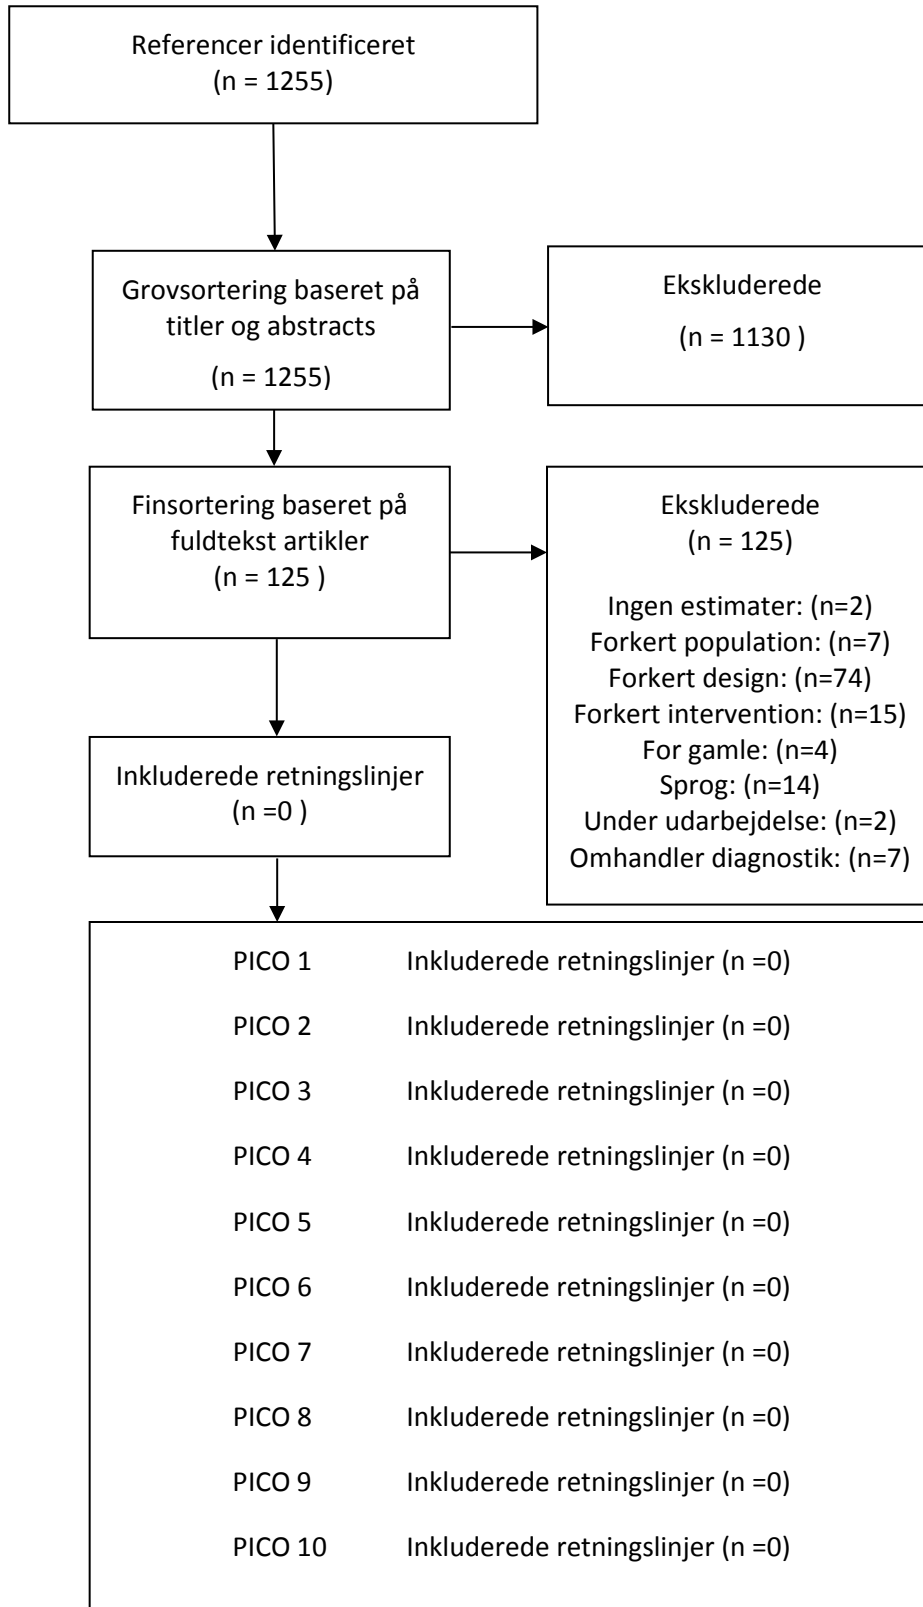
Referencer identificeret
(n = 1255)

Grovsortering baseret på titler og abstracts
(n = 1255)

Ekskluderede
(n = 1130 )

Finsortering baseret på fuldtekst artikler
(n = 125 )

Ekskluderede
(n = 125)

Ingen estimater: (n=2)
Forkert population: (n=7)
Forkert design: (n=74)
Forkert intervention: (n=15)
For gamle: (n=4)
Sprog: (n=14)
Under udarbejdelse: (n=2)
Omhandler diagnostik: (n=7)

Inkluderede retningslinjer
(n =0 )

PICO 1 Inkluderede retningslinjer (n =0)

PICO 2 Inkluderede retningslinjer (n =0)

PICO 3 Inkluderede retningslinjer (n =0)

PICO 4 Inkluderede retningslinjer (n =0)

PICO 5 Inkluderede retningslinjer (n =0)

PICO 6 Inkluderede retningslinjer (n =0)

PICO 7 Inkluderede retningslinjer (n =0)

PICO 8 Inkluderede retningslinjer (n =0)

PICO 9 Inkluderede retningslinjer (n =0)

PICO 10 Inkluderede retningslinjer (n =0)